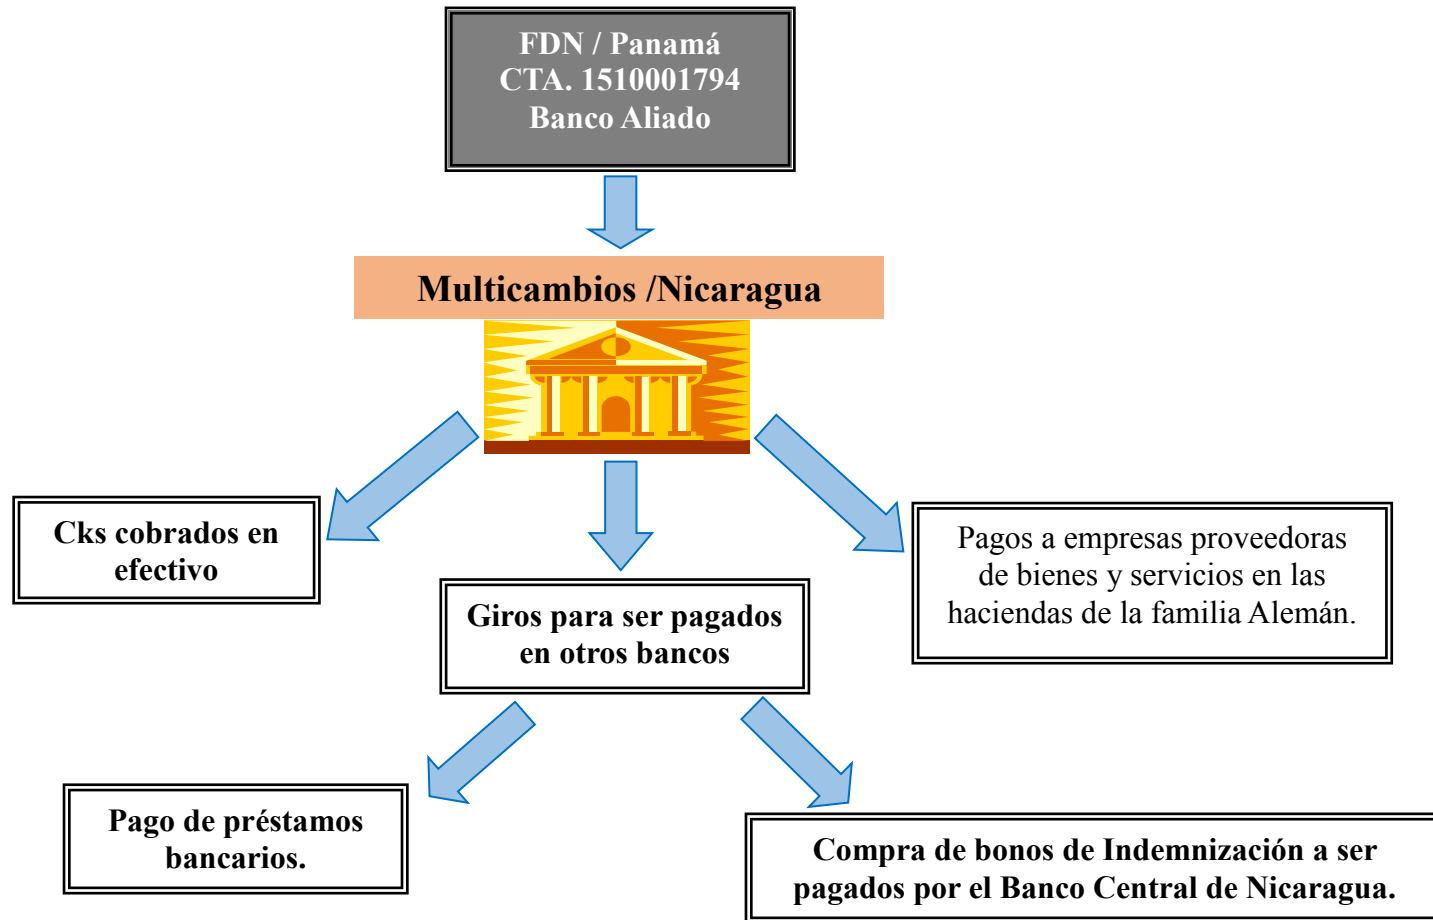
FDN / Panamá
CTA. 1510001794
Banco Aliado

Multicambios /Nicaragua

Cks cobrados en efectivo

Giros para ser pagados en otros bancos

Pagos a empresas proveedoras de bienes y servicios en las haciendas de la familia Alemán.

Pago de préstamos bancarios.

Compra de bonos de Indemnización a ser pagados por el Banco Central de Nicaragua.